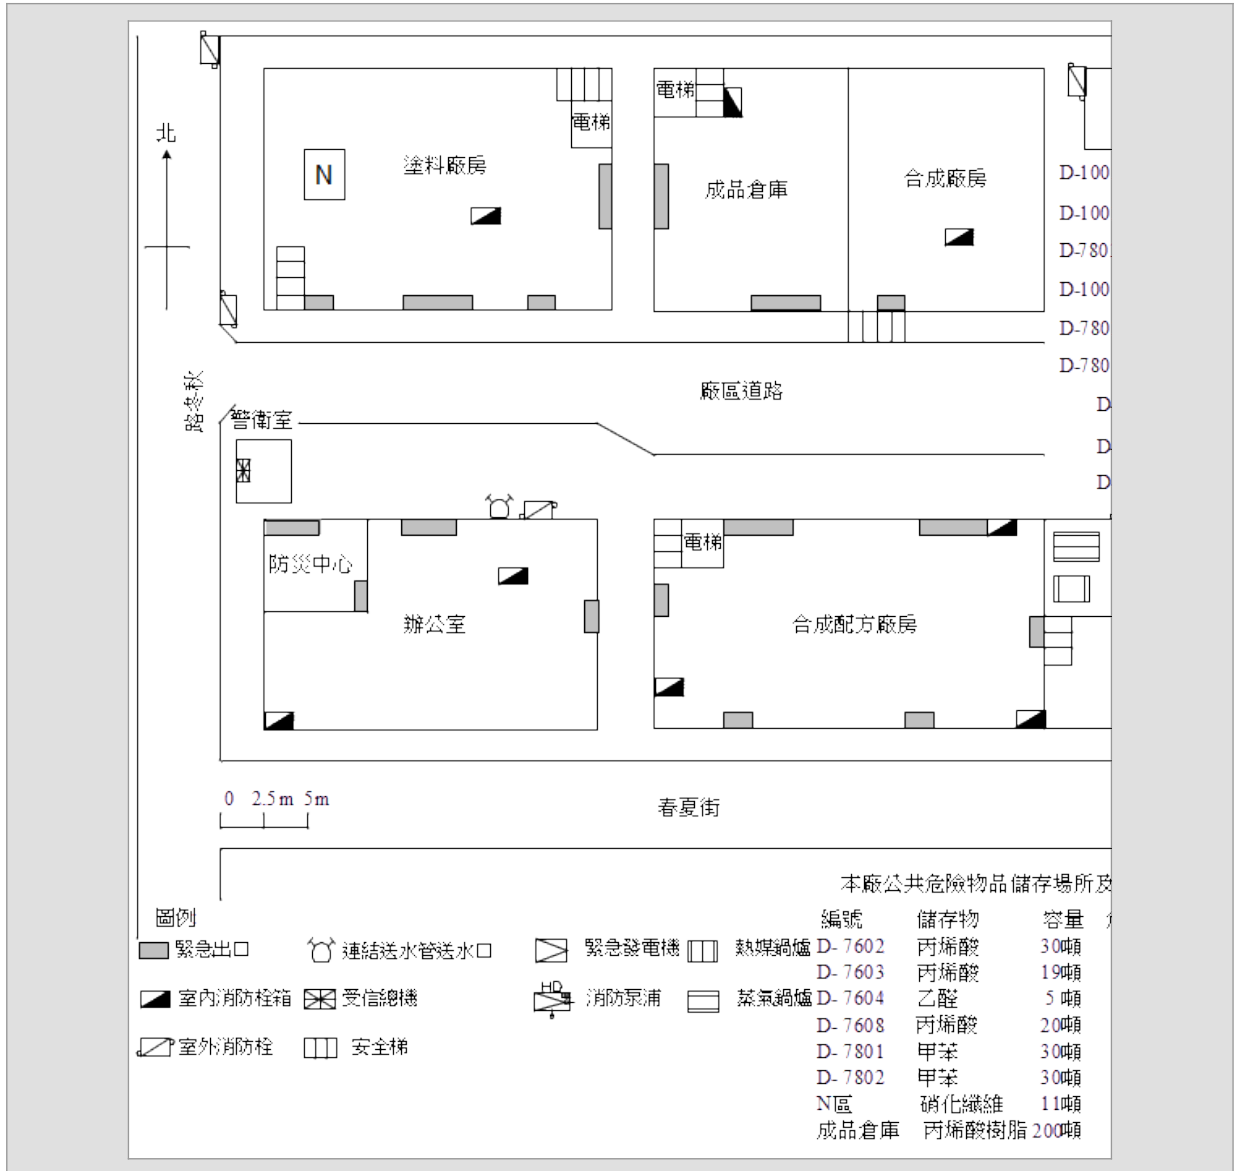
北

N

塗料廠房

電梯

電梯

成品倉庫

合成廠房

D-100

D-100

D-780

D-100

D-780

D-780

D

D

D

秋冬路

廠區道路

警衛室

防災中心

辦公室

電梯

合成配方廠房

0 2.5m 5m

春夏街

本廠公共危險物品儲存場所及

圖例

緊急出口

連結送水管送水口

緊急發電機

熱媒鍋爐

室內消防栓箱

受信總機

HD

消防泵浦

蒸氣鍋爐

室外消防栓

安全梯

| 編號 | 儲存物 | 容量 |
|---|---|---|
| D- 7602 | 丙烯酸 | 30噸 |
| D- 7603 | 丙烯酸 | 19噸 |
| D- 7604 | 乙醛 | 5 噸 |
| D- 7608 | 丙烯酸 | 20噸 |
| D- 7801 | 甲苯 | 30噸 |
| D- 7802 | 甲苯 | 30噸 |
| N區 | 硝化纖維 | 11噸 |
| 成品倉庫 | 丙烯酸樹脂 | 200噸 |